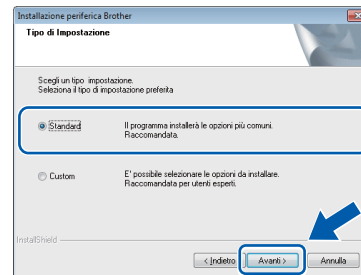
Installazione periferica Brother

Tipo di Impostazione

Scegli un tipo impostazione.
Seleziona il tipo di impostazione preferita

Standard

Il programma installerà le opzioni più comuni.
Raccomandata.

Custom

E' possibile selezionare le opzioni da installare.
Raccomandata per utenti esperti.

InstallShield

< Indietro

Avanti >

Annulla